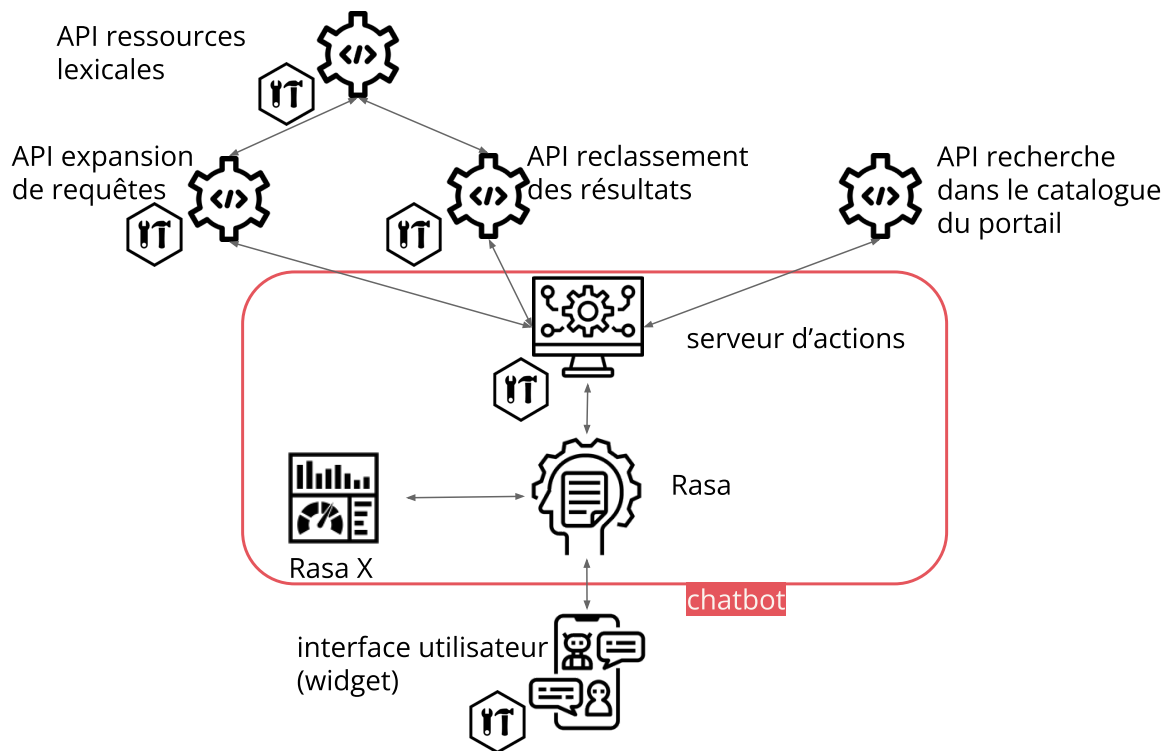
API ressources lexicales

API expansion de requêtes

API reclassement des résultats

API recherche dans le catalogue du portail

serveur d’actions

Rasa

Rasa X

chatbot

interface utilisateur (widget)